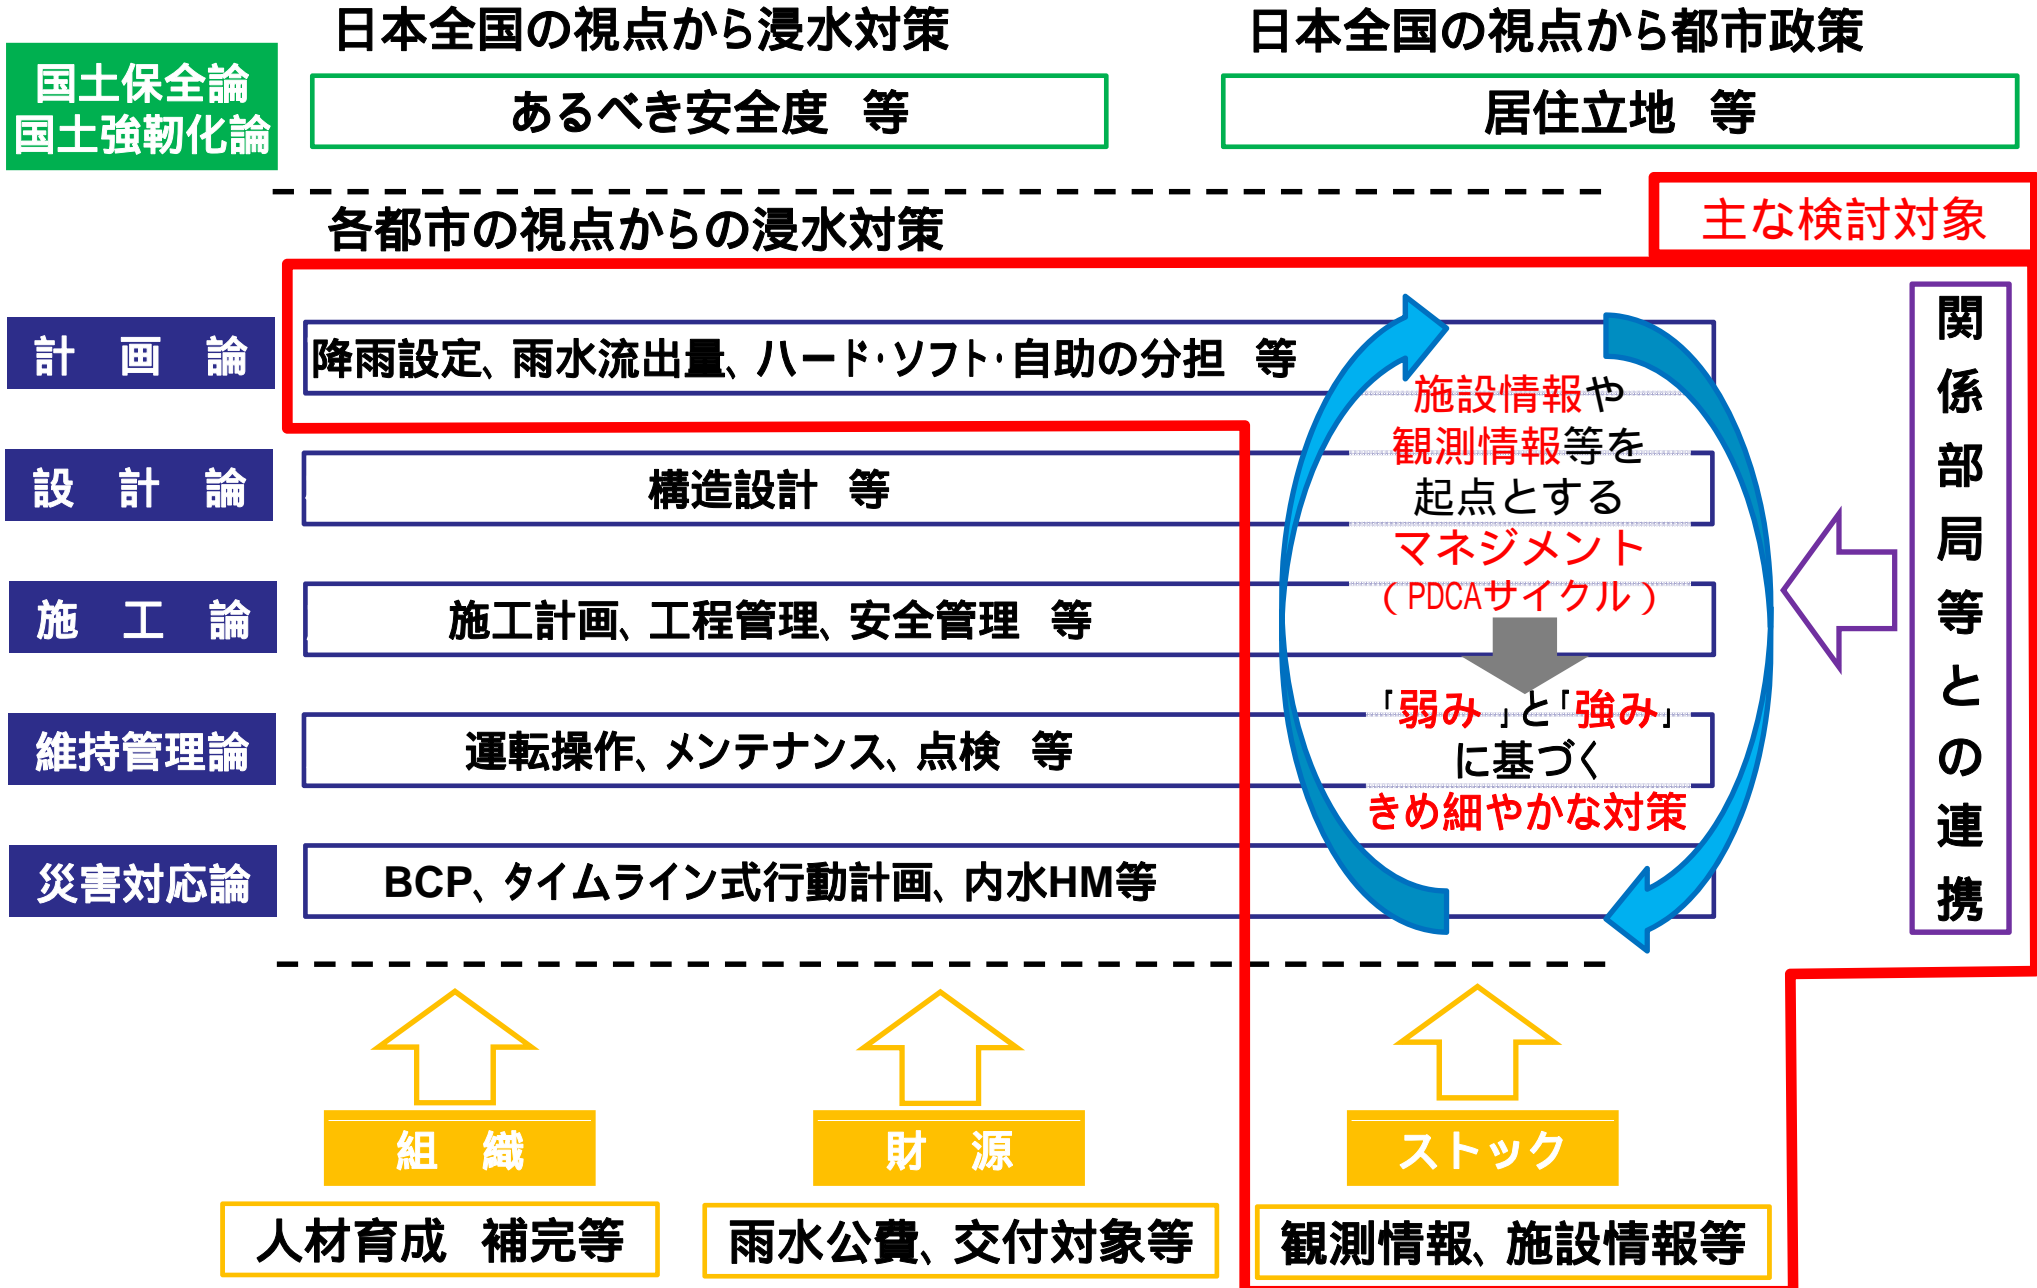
国土保全論
国土強靭化論

日本全国の視点から浸水対策
あるべき安全度　等

日本全国の視点から都市政策
居住立地　等

主な検討対象

各都市の視点からの浸水対策

計　画　論
降雨設定、雨水流出量、ハード･ソフト･自助の分担　等

設　計　論
構造設計　等

施　工　論
施工計画、工程管理、安全管理　等

維持管理論
運転操作、メンテナンス、点検　等

災害対応論
BCP、タイムライン式行動計画、内水HM等

施設情報や
観測情報等を
起点とする
マネジメント
（PDCAサイクル）

「弱み」と「強み」
に基づく
きめ細やかな対策

関係部局等との連携

組　織
人材育成　補完等

財　源
雨水公費、交付対象等

ストック
観測情報、施設情報等